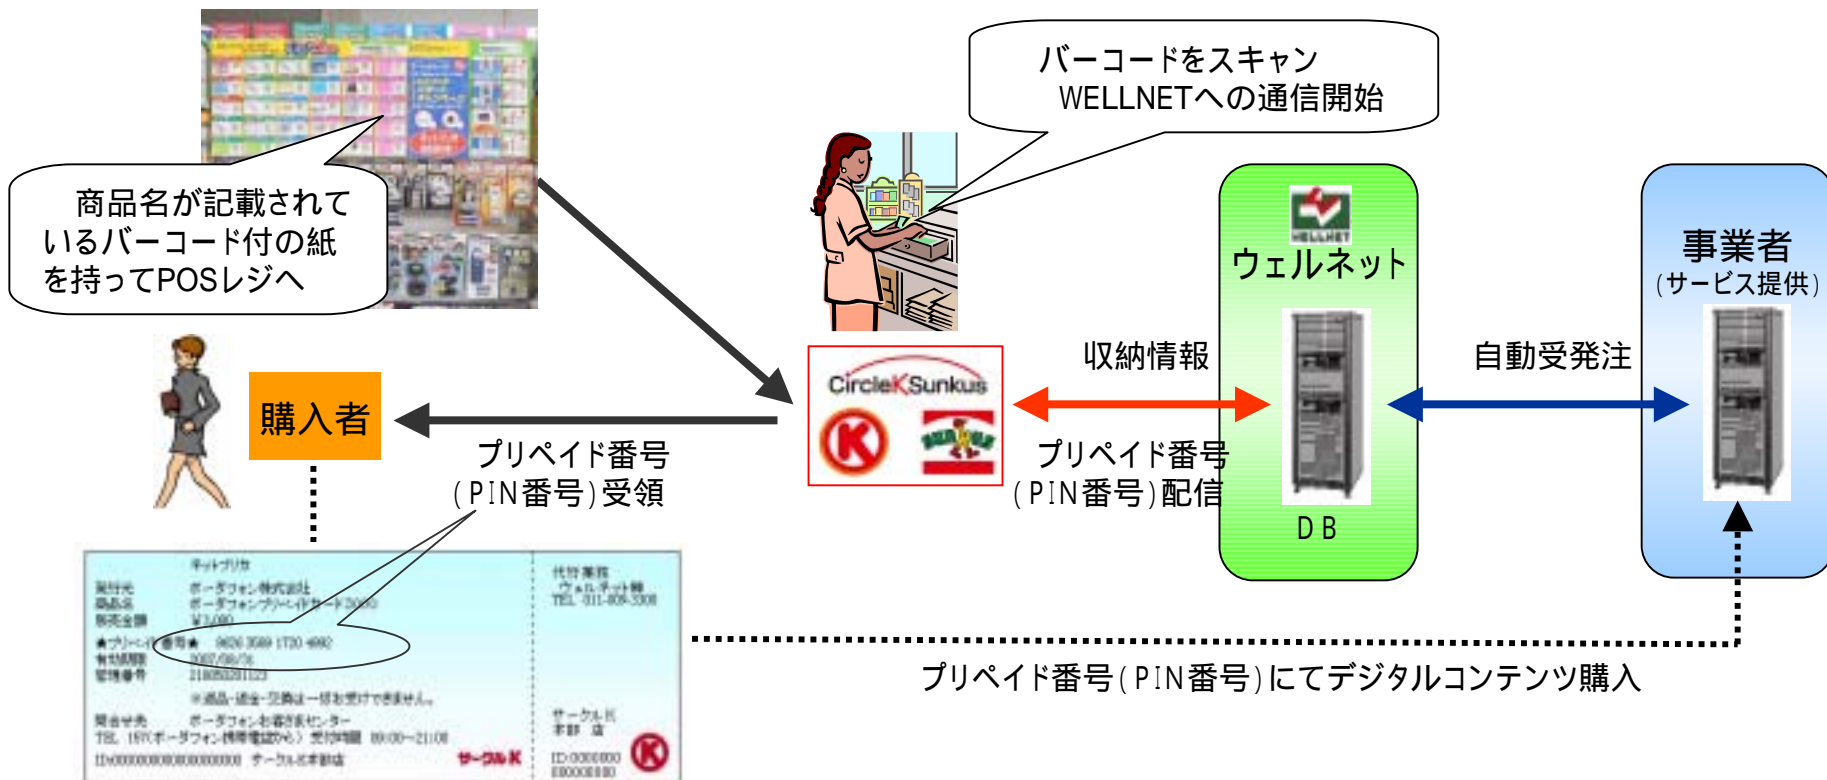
バーコードをスキャン
WELLNETへの通信開始

商品名が記載されているバーコード付の紙を持ってPOSレジへ

ウェルネット

事業者
(サービス提供)

収納情報

自動受発注

CircleKSunkus

購入者

プリペイド番号
(PIN番号)受領

プリペイド番号
(PIN番号)配信

DB

ネットプリカ
発行元 ボーダフォン株式会社
商品名 ボーダフォンプリペイドカード3000
販売金額 ¥3,000
★プリペイド番号★ 9626 3589 1730 4992
有効期限 2007/08/06
管理番号 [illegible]
※返品・返金・交換は一切お受けできません。
問合せ先 ボーダフォンお客さまセンター
TEL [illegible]
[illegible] サークルK本部店
サークルK

代行業務
ウェルネット(株)
TEL 011-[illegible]
サークルK
本部 店
ID:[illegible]

プリペイド番号(PIN番号)にてデジタルコンテンツ購入